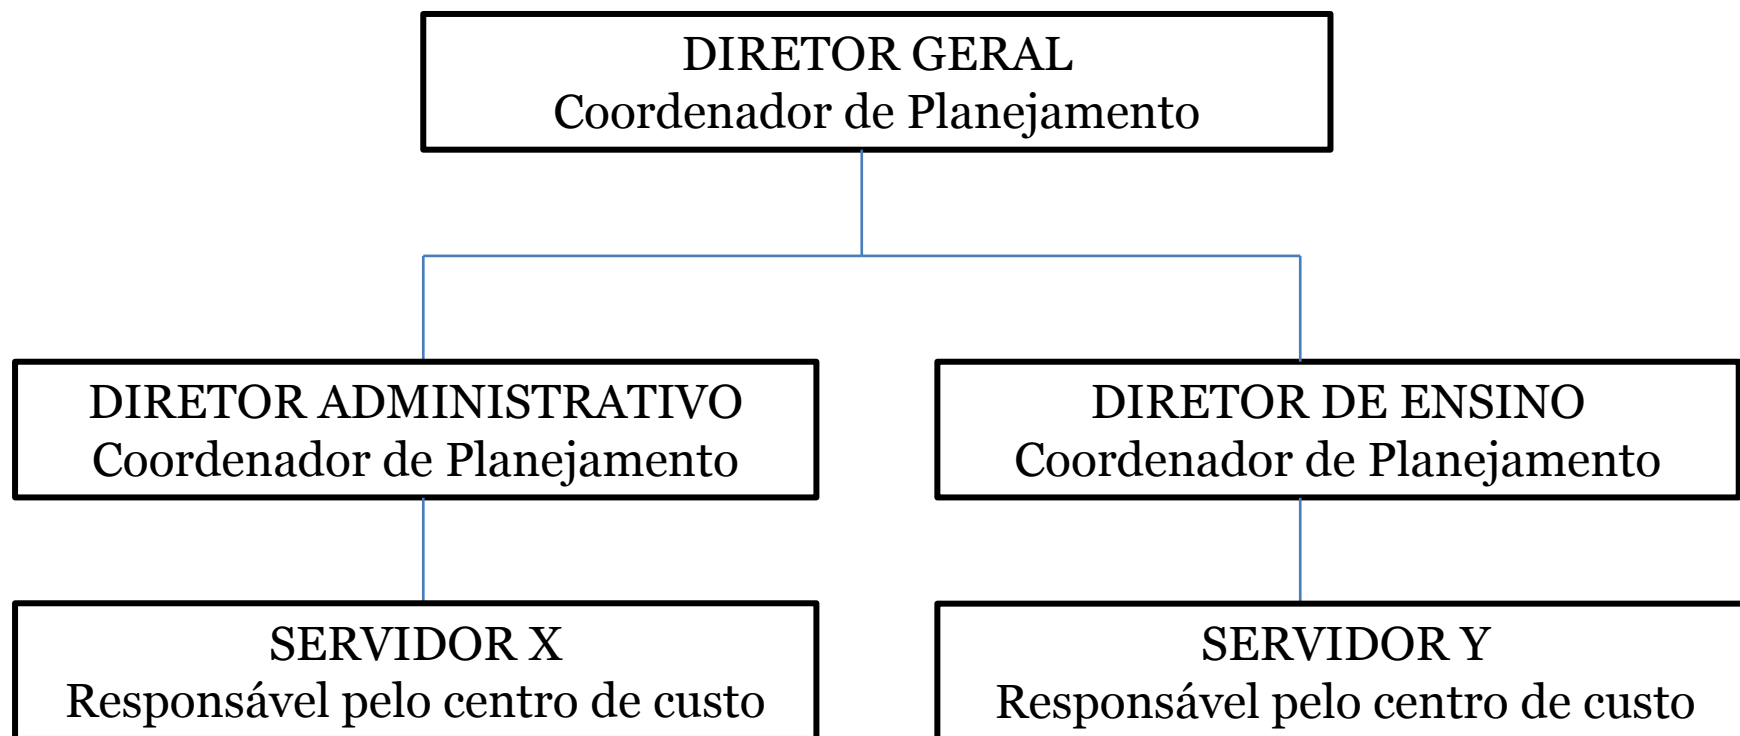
DIRETOR GERAL
Coordenador de Planejamento

DIRETOR ADMINISTRATIVO
Coordenador de Planejamento

DIRETOR DE ENSINO
Coordenador de Planejamento

SERVIDOR X
Responsável pelo centro de custo

SERVIDOR Y
Responsável pelo centro de custo